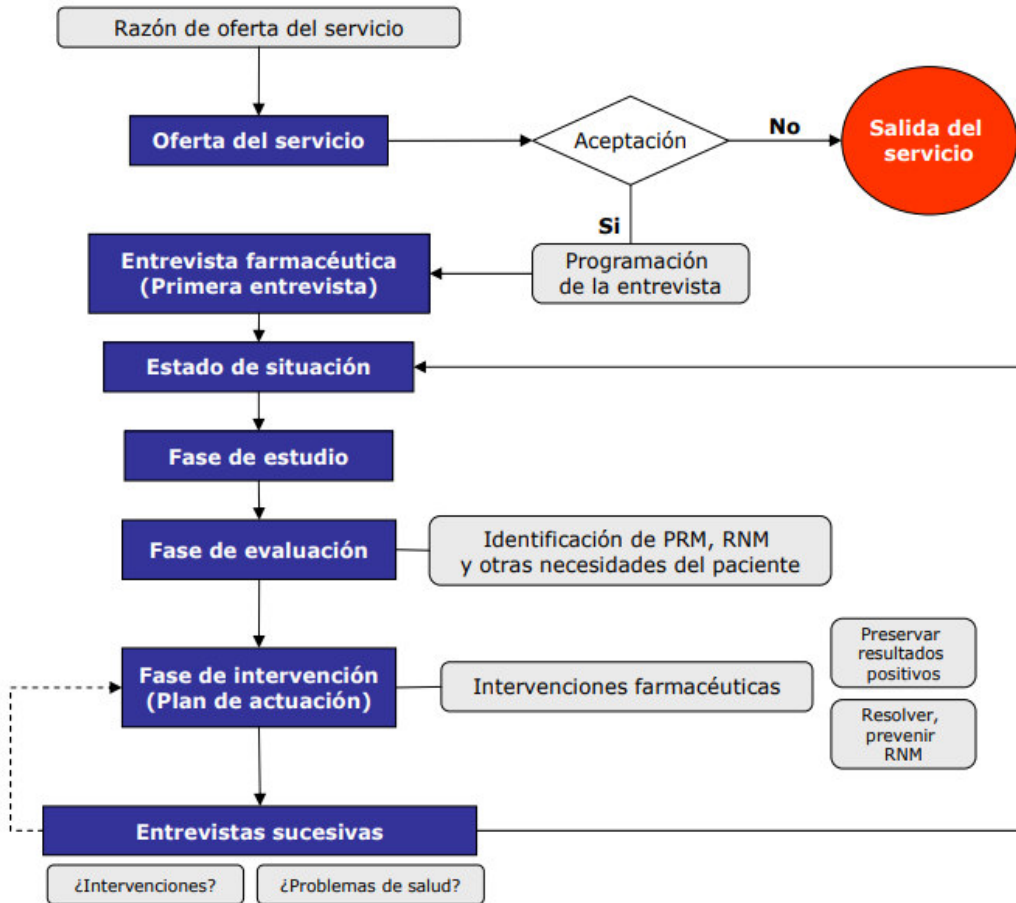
Razón de oferta del servicio

Oferta del servicio

Aceptación

No

Salida del servicio

Si

Entrevista farmacéutica (Primera entrevista)

Programación de la entrevista

Estado de situación

Fase de estudio

Fase de evaluación

Identificación de PRM, RNM y otras necesidades del paciente

Fase de intervención (Plan de actuación)

Intervenciones farmacéuticas

Preservar resultados positivos

Resolver, prevenir RNM

Entrevistas sucesivas

¿Intervenciones?

¿Problemas de salud?